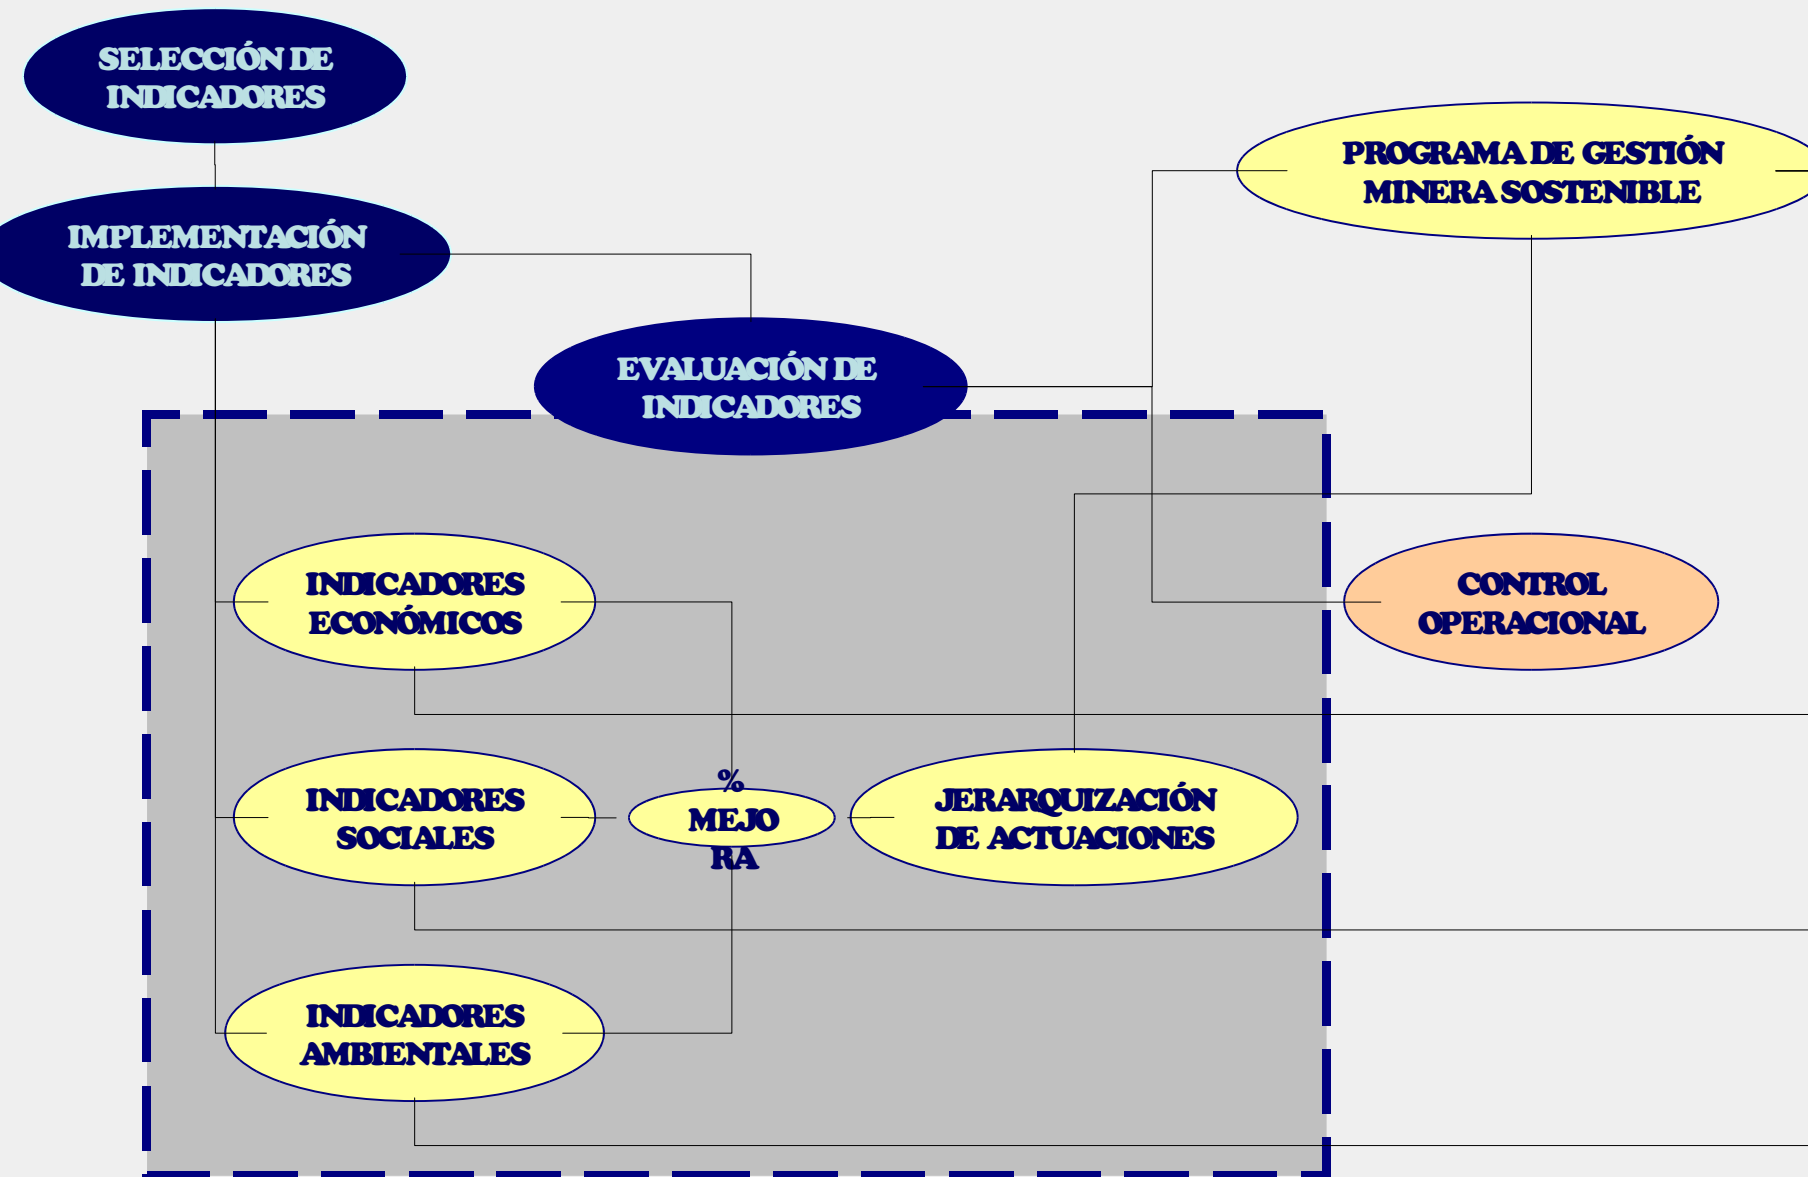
SELECCIÓN DE INDICADORES

IMPLEMENTACIÓN DE INDICADORES

EVALUACIÓN DE INDICADORES

PROGRAMA DE GESTIÓN MINERA SOSTENIBLE

INDICADORES ECONÓMICOS

CONTROL OPERACIONAL

INDICADORES SOCIALES

% MEJO RA

JERARQUIZACIÓN DE ACTUACIONES

INDICADORES AMBIENTALES